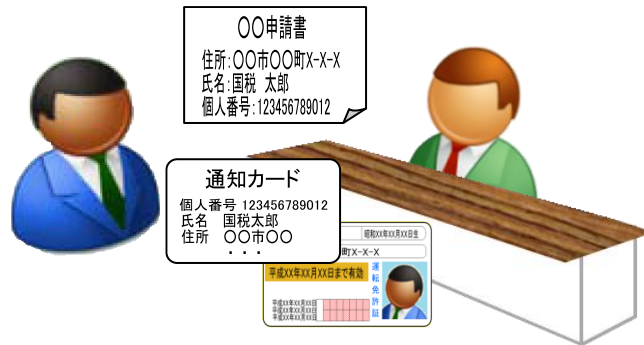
〇〇申請書
住所:〇〇市〇〇町X-X-X
氏名:国税 太郎
個人番号:123456789012

通知カード
個人番号 123456789012
氏名 国税太郎
住所 〇〇市〇〇
・・・

昭和XX年XX月XX日生
町X-X-X
平成XX年XX月XX日まで有効
運転免許証
平成XX年XX月XX日
平成XX年XX月XX日
平成XX年XX月XX日